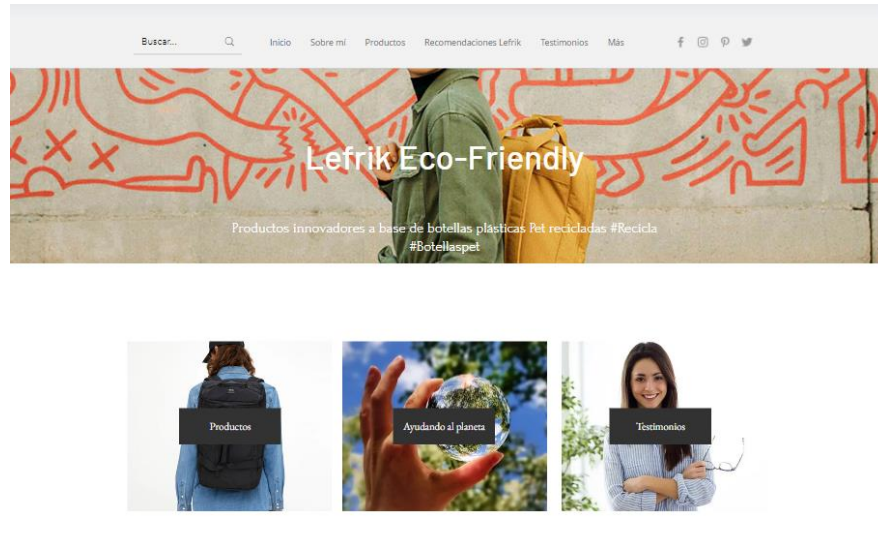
Buscar...

Inicio Sobre mí Productos Recomendaciones Lefrik Testimonios Más

Lefrik Eco-Friendly

Productos innovadores a base de botellas plásticas Pet recicladas #Recicla #Botellaspet

Productos

Ayudando al planeta

Testimonios